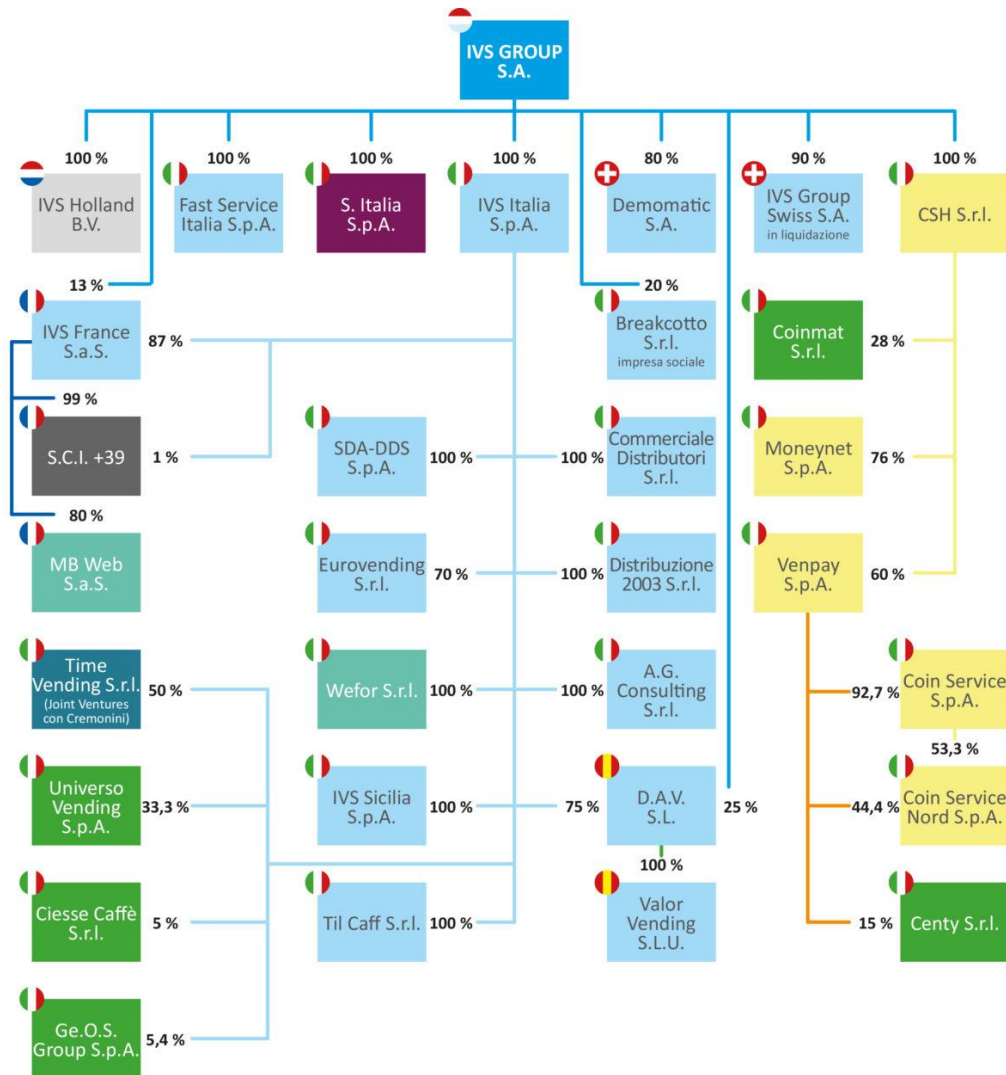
IVS GROUP S.A.

100 %
IVS Holland B.V.

100 %
Fast Service Italia S.p.A.

100 %
S. Italia S.p.A.

100 %
IVS Italia S.p.A.

80 %
Demomatic S.A.

90 %
IVS Group Swiss S.A.
in liquidazione

100 %
CSH S.r.l.

13 %
IVS France S.a.S.
87 %

99 %
S.C.I. +39
1 %

80 %
MB Web S.a.S.

20 %
Breakcotto S.r.l.
impresa sociale

Coinmat S.r.l.
28 %

SDA-DDS S.p.A.
100 %
100 %
Commerciale Distributori S.r.l.

Moneynet S.p.A.
76 %

Eurovending S.r.l.
70 %
100 %
Distribuzione 2003 S.r.l.

Venpay S.p.A.
60 %

Time Vending S.r.l.
(Joint Ventures con Cremonini)
50 %

Wefor S.r.l.
100 %
100 %
A.G. Consulting S.r.l.

92,7 %
Coin Service S.p.A.

53,3 %

Universo Vending S.p.A.
33,3 %

IVS Sicilia S.p.A.
100 %
75 %
D.A.V. S.L.
25 %

44,4 %
Coin Service Nord S.p.A.

100 %

Ciesse Caffè S.r.l.
5 %

Til Caff S.r.l.
100 %

Valor Vending S.L.U.

15 %
Centy S.r.l.

Ge.O.S. Group S.p.A.
5,4 %